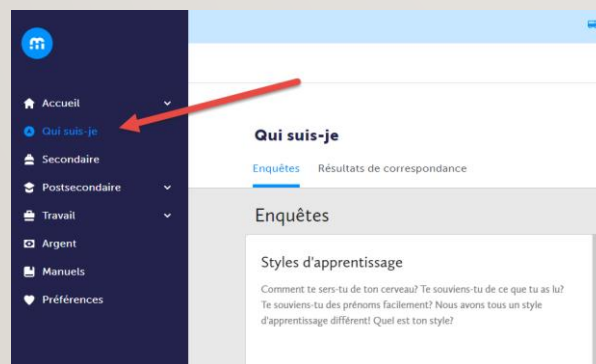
Accueil
Qui suis-je
Secondaire
Postsecondaire
Travail
Argent
Manuels
Préférences

Qui suis-je

Enquêtes Résultats de correspondance

Enquêtes

Styles d'apprentissage

Comment te sers-tu de ton cerveau? Te souviens-tu de ce que tu as lu? Te souviens-tu des prénoms facilement? Nous avons tous un style d'apprentissage différent! Quel est ton style?